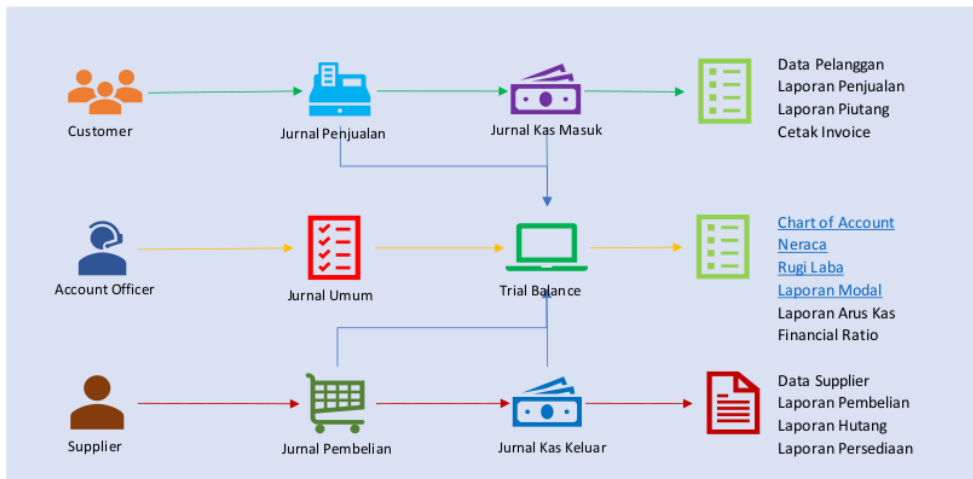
Customer

Jurnal Penjualan

Jurnal Kas Masuk

Data Pelanggan
Laporan Penjualan
Laporan Piutang
Cetak Invoice

Account Officer

Jurnal Umum

Trial Balance

Chart of Account
Neraca
Rugi Laba
Laporan Modal
Laporan Arus Kas
Financial Ratio

Supplier

Jurnal Pembelian

Jurnal Kas Keluar

Data Supplier
Laporan Pembelian
Laporan Hutang
Laporan Persediaan